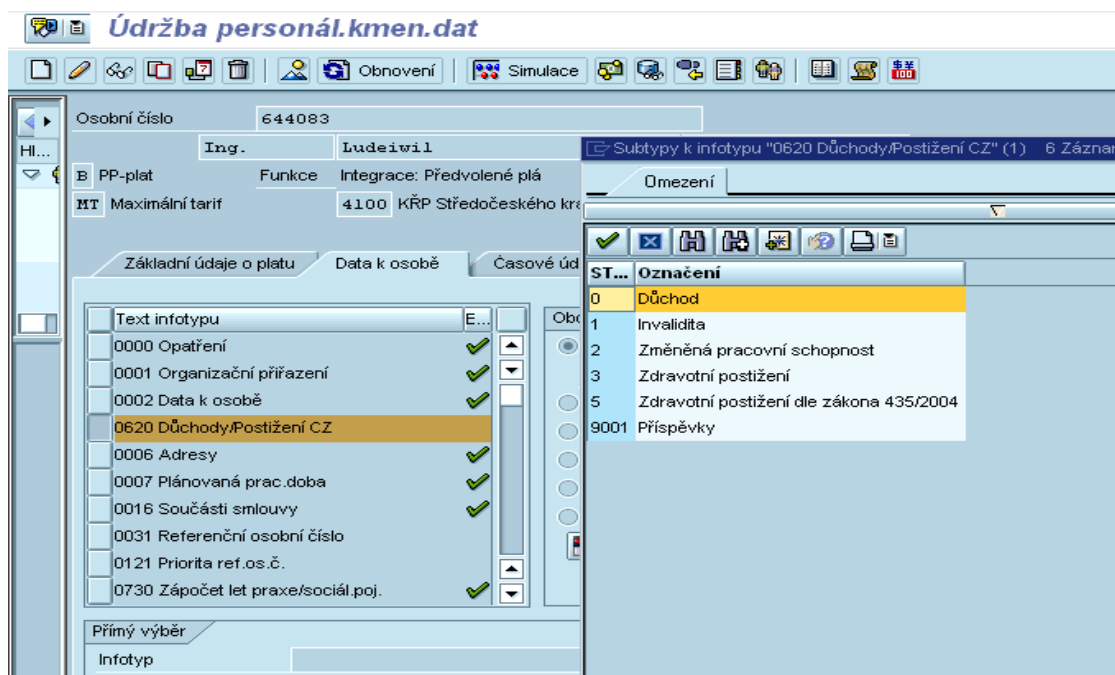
Údržba personál.kmen.dat

Obnovení | Simulace

Hl...

Osobní číslo 644083

Ing. Ludeiwil

B PP-plat Funkce Integrace: Předvolené plá

MT Maximální tarif 4100 KŘP Středočeského kra

Základní údaje o platu | Data k osobě | Časové úd

| Text infotypu | E... |
|---|---|
| 0000 Opatření | ✔ |
| 0001 Organizační přiřazení | ✔ |
| 0002 Data k osobě | ✔ |
| 0620 Důchody/Postižení CZ | |
| 0006 Adresy | ✔ |
| 0007 Plánovaná prac.doba | ✔ |
| 0016 Součásti smlouvy | ✔ |
| 0031 Referenční osobní číslo | |
| 0121 Priorita ref.os.č. | |
| 0730 Zápočet let praxe/sociál.poj. | ✔ |

Obc

Přímý výběr

Infotyp

Subtypy k infotypu "0620 Důchody/Postižení CZ" (1) 6 Záznar

Omezení

| ST... | Označení |
|---|---|
| 0 | Důchod |
| 1 | Invalidita |
| 2 | Změněná pracovní schopnost |
| 3 | Zdravotní postižení |
| 5 | Zdravotní postižení dle zákona 435/2004 |
| 9001 | Příspěvky |